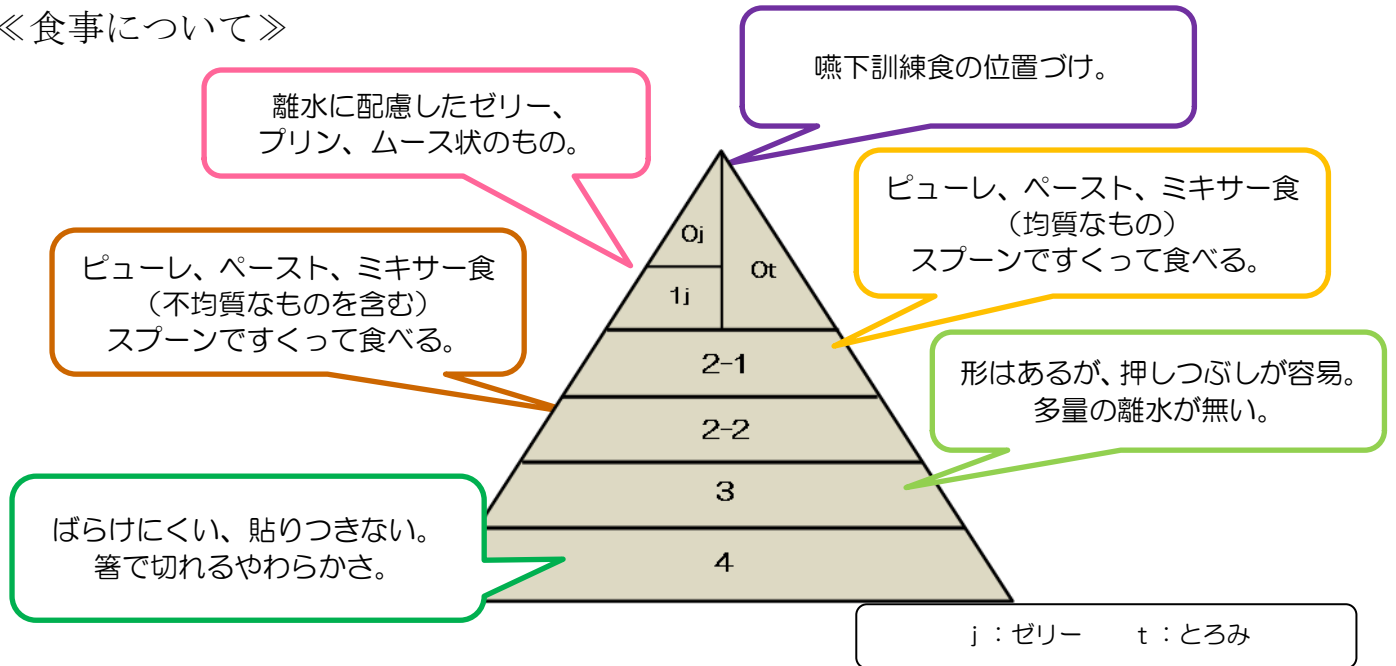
≪食事について≫

嚥下訓練食の位置づけ。

離水に配慮したゼリー、プリン、ムース状のもの。

ピューレ、ペースト、ミキサー食
（均質なもの）
スプーンですくって食べる。

ピューレ、ペースト、ミキサー食
（不均質なものを含む）
スプーンですくって食べる。

0j

0t

1j

2-1

2-2

3

4

形はあるが、押しつぶしが容易。
多量の離水が無い。

ばらけにくい、貼りつきない。
箸で切れるやわらかさ。

j ：ゼリー　　t ：とろみ